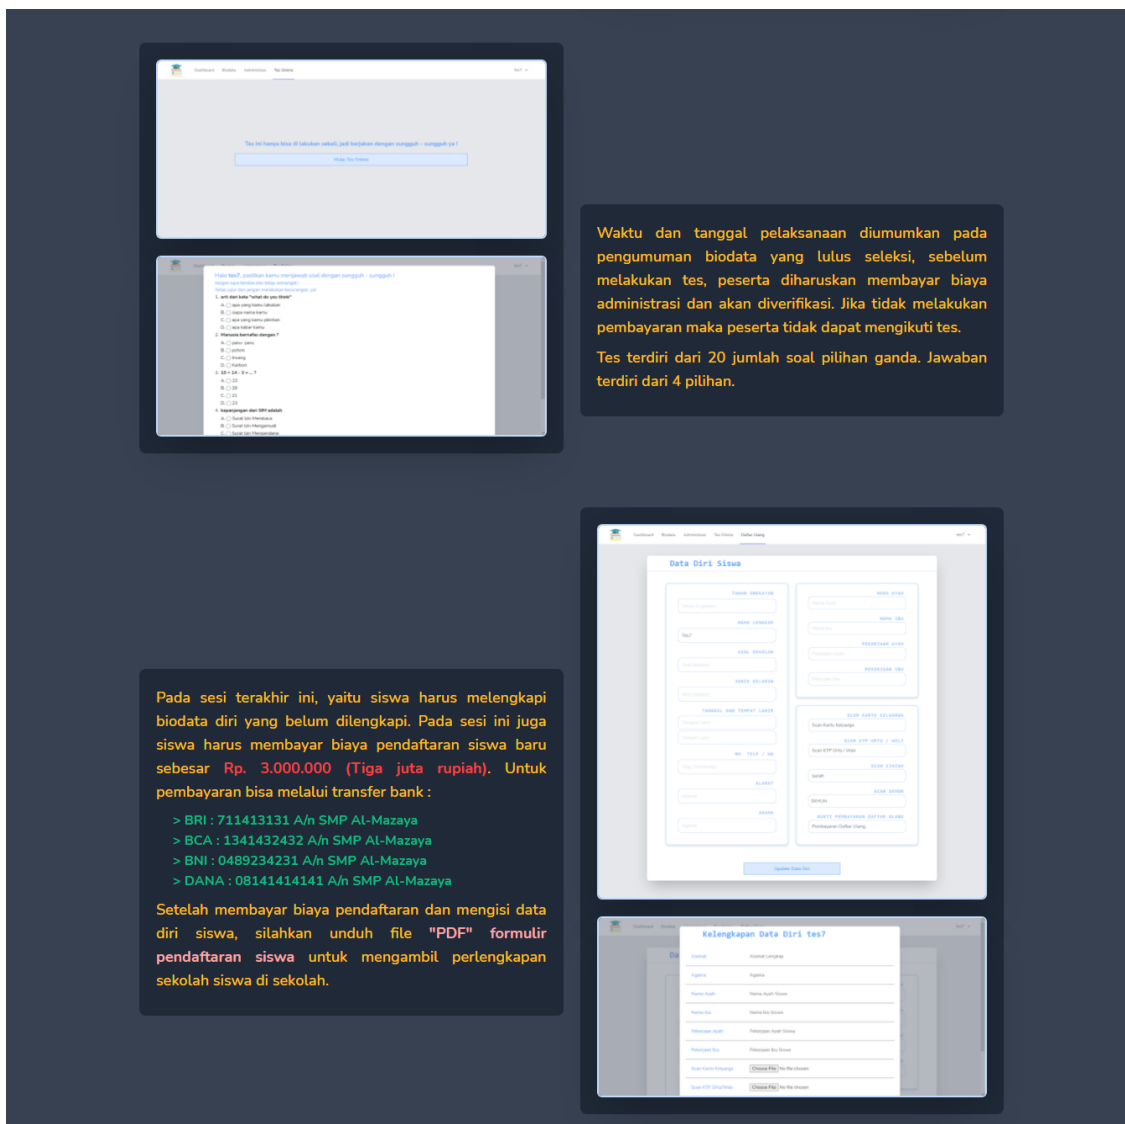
Waktu dan tanggal pelaksanaan diumumkan pada pengumuman biodata yang lulus seleksi, sebelum melakukan tes, peserta diharuskan membayar biaya administrasi dan akan diverifikasi. Jika tidak melakukan pembayaran maka peserta tidak dapat mengikuti tes.

Tes terdiri dari 20 jumlah soal pilihan ganda. Jawaban terdiri dari 4 pilihan.

Data Diri Siswa

Kelengkapan Data Diri tes7

Pada sesi terakhir ini, yaitu siswa harus melengkapi biodata diri yang belum dilengkapi. Pada sesi ini juga siswa harus membayar biaya pendaftaran siswa baru sebesar Rp. 3.000.000 (Tiga juta rupiah). Untuk pembayaran bisa melalui transfer bank :

> BRI : 711413131 A/n SMP Al-Mazaya
> BCA : 1341432432 A/n SMP Al-Mazaya
> BNI : 0489234231 A/n SMP Al-Mazaya
> DANA : 08141414141 A/n SMP Al-Mazaya

Setelah membayar biaya pendaftaran dan mengisi data diri siswa, silahkan unduh file "PDF" formulir pendaftaran siswa untuk mengambil perlengkapan sekolah siswa di sekolah.